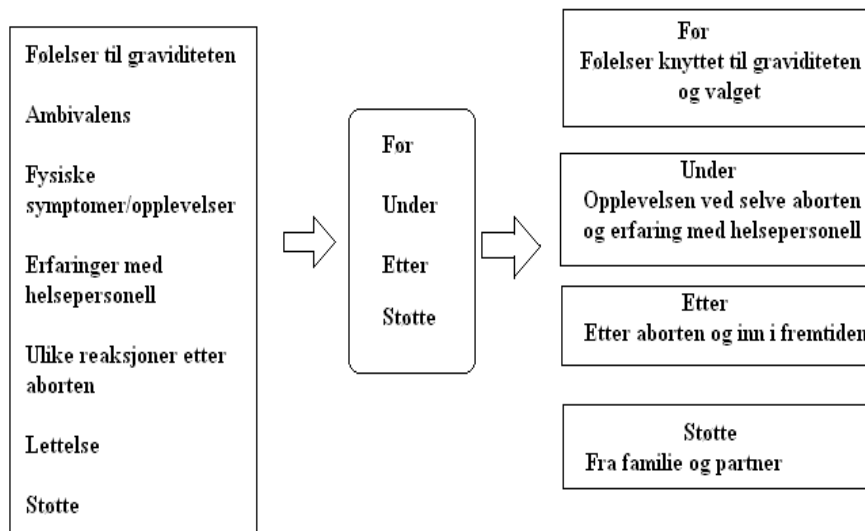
Folelser til graviditeten

Ambivalens

Fysiske symptomer/opplevelser

Erfaringer med helsepersonell

Ulike reaksjoner etter aborten

Lettelse

Stotte

For

Under

Etter

Stotte

For
Folelser knyttet til graviditeten og valget

Under
Opplevelsen ved selve aborten og erfaring med helsepersonell

Etter
Etter aborten og inn i fremtiden

Stotte
Fra familie og partner